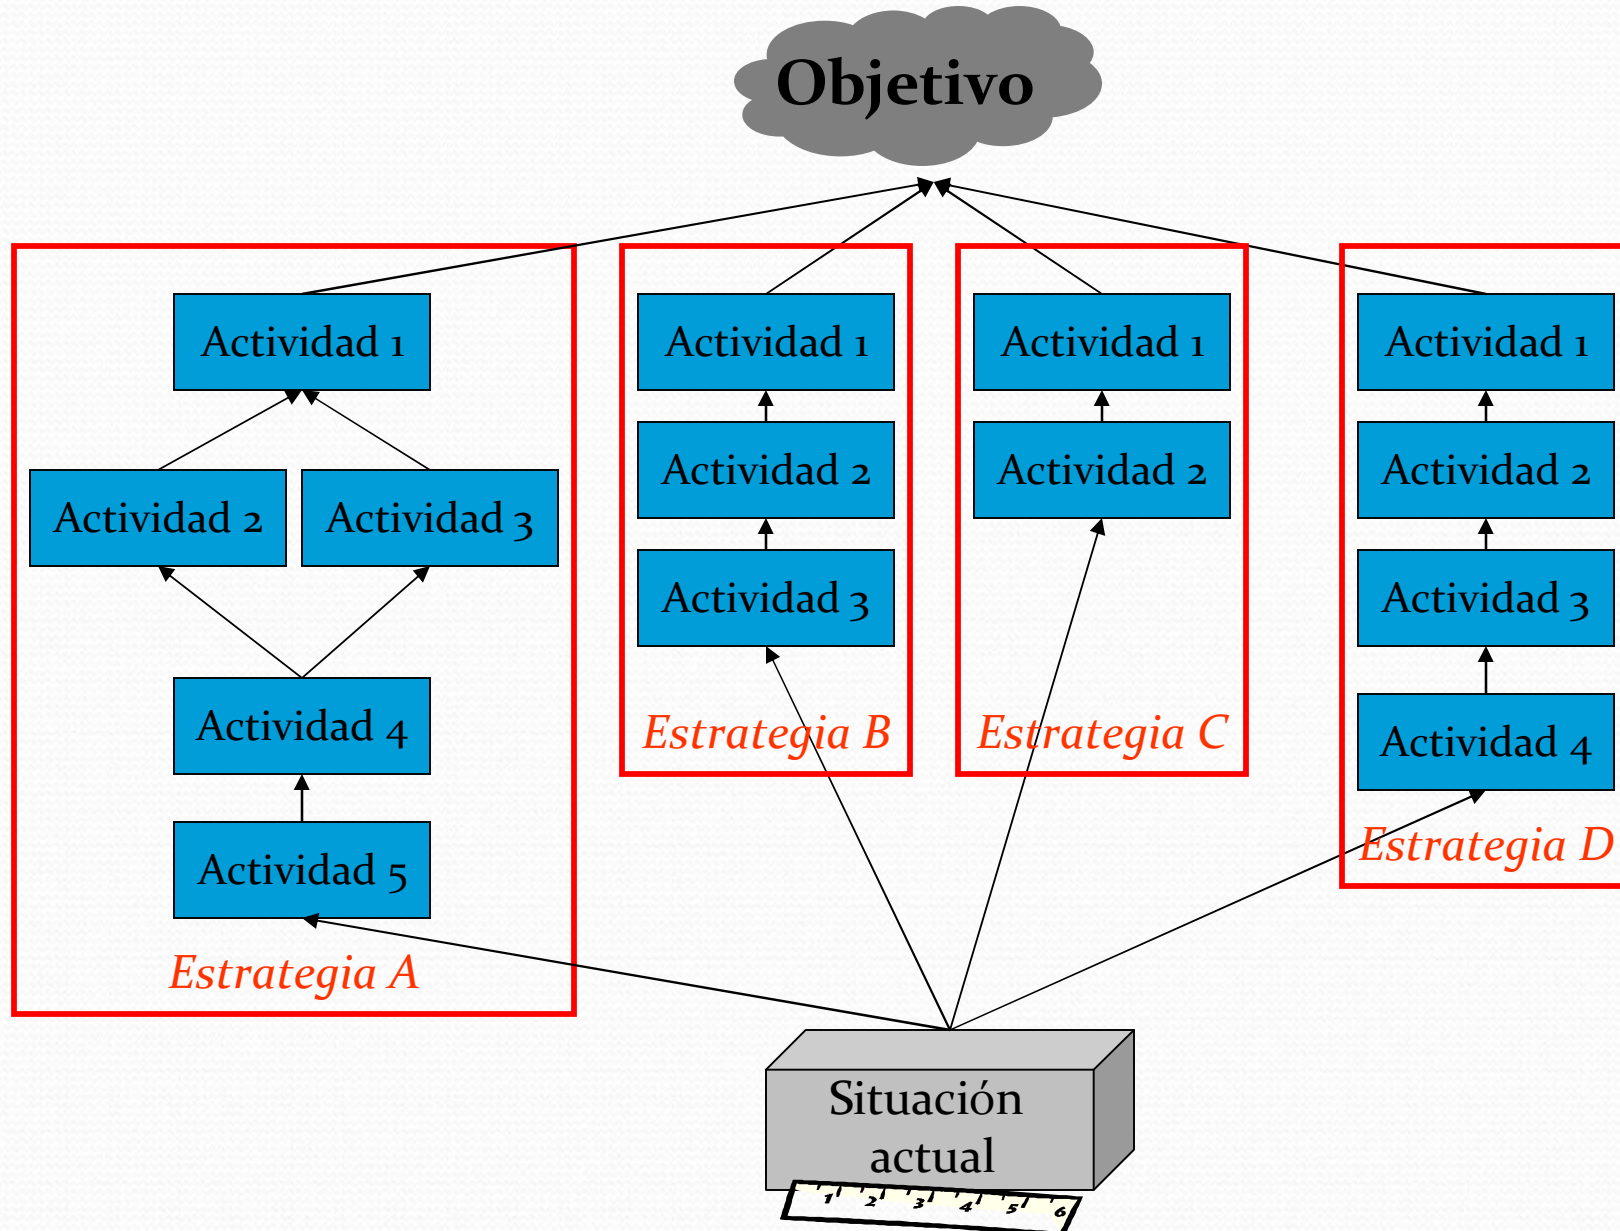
Objetivo

Actividad 1

Actividad 2

Actividad 3

Actividad 4

Actividad 5

Estrategia A

Actividad 1

Actividad 2

Actividad 3

Estrategia B

Actividad 1

Actividad 2

Estrategia C

Actividad 1

Actividad 2

Actividad 3

Actividad 4

Estrategia D

Situación actual

1 2 3 4 5 6